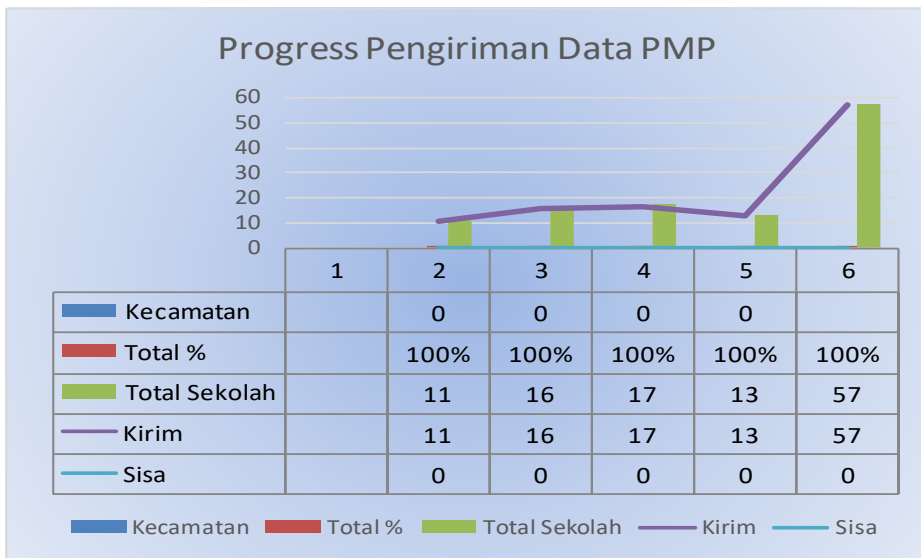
Progress Pengiriman Data PMP

60
50
40
30
20
10
0

|  | 1 | 2 | 3 | 4 | 5 | 6 |
|---|---|---|---|---|---|---|
| Kecamatan |  | 0 | 0 | 0 | 0 |  |
| Total % |  | 100% | 100% | 100% | 100% | 100% |
| Total Sekolah |  | 11 | 16 | 17 | 13 | 57 |
| Kirim |  | 11 | 16 | 17 | 13 | 57 |
| Sisa |  | 0 | 0 | 0 | 0 | 0 |

Kecamatan Total % Total Sekolah Kirim Sisa